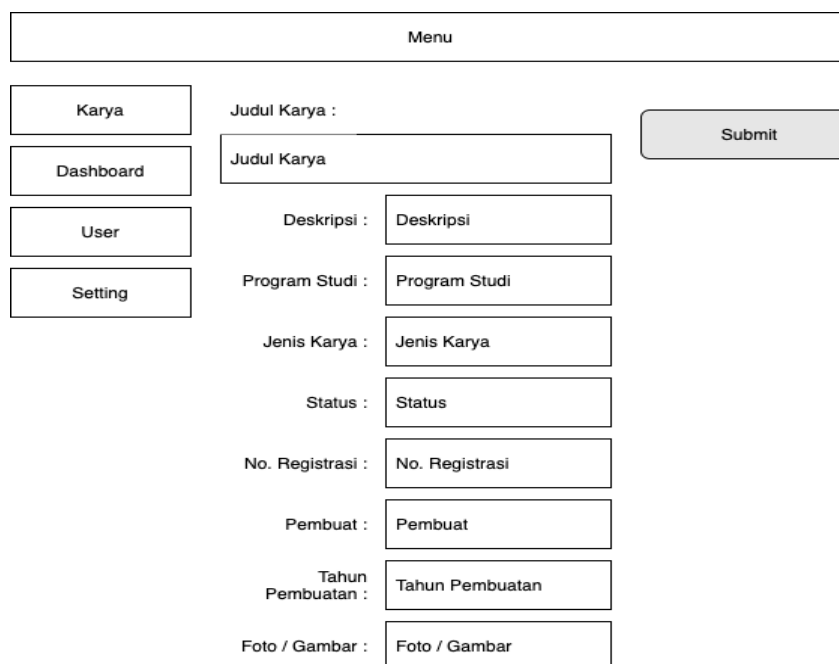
Menu

Karya

Dashboard

User

Setting

Judul Karya :

Judul Karya

Submit

Deskripsi : Deskripsi

Program Studi : Program Studi

Jenis Karya : Jenis Karya

Status : Status

No. Registrasi : No. Registrasi

Pembuat : Pembuat

Tahun Pembuatan : Tahun Pembuatan

Foto / Gambar : Foto / Gambar